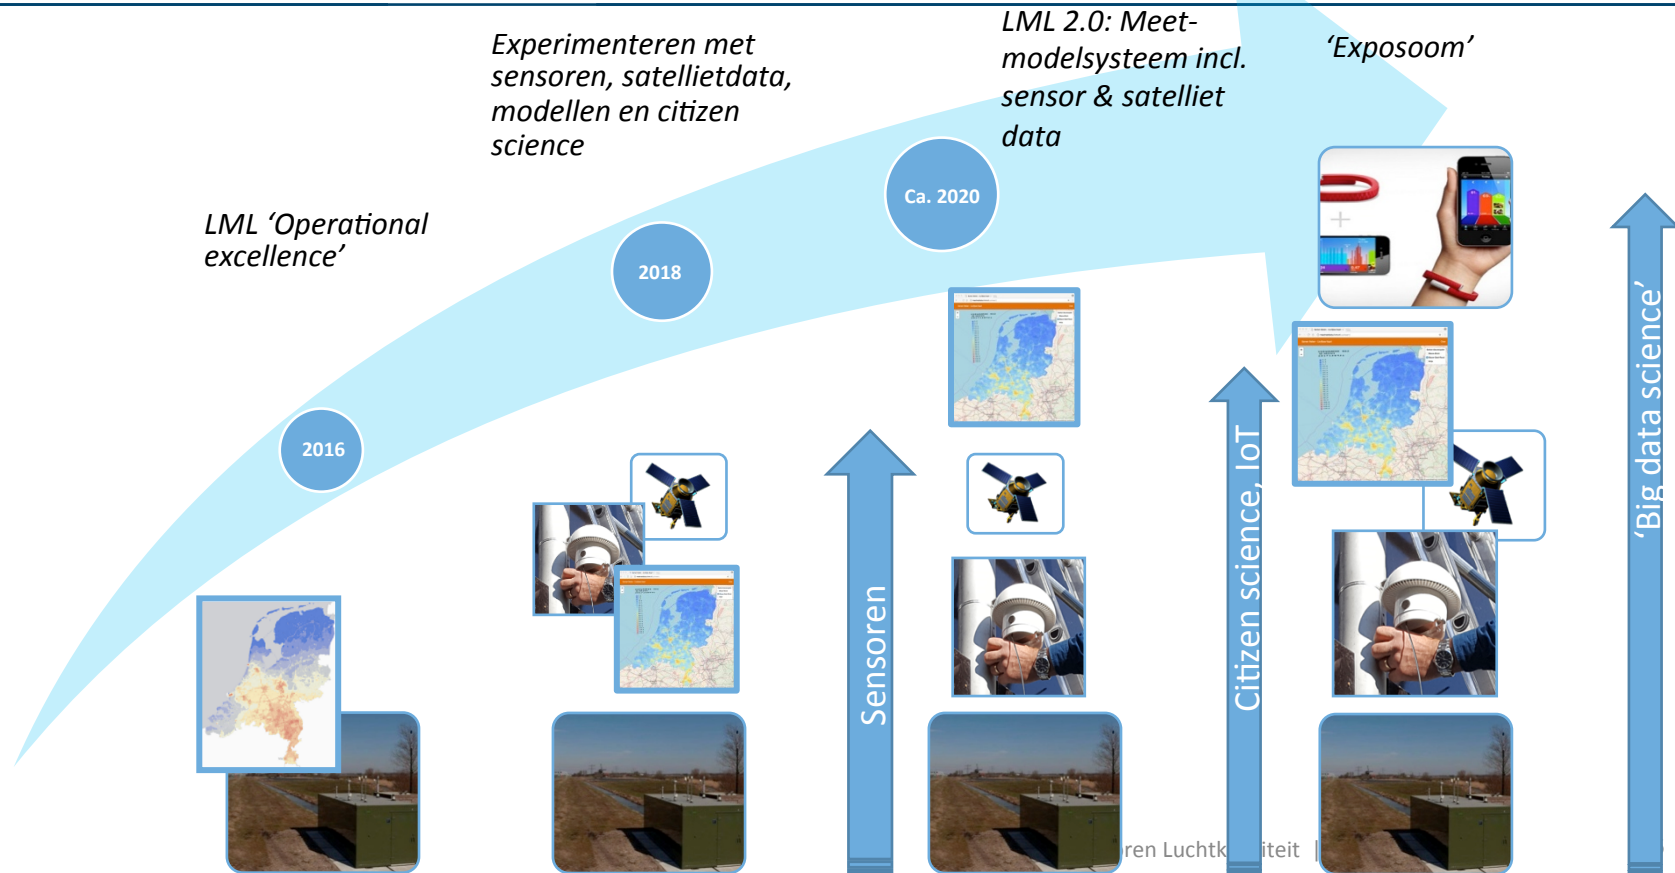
LML 'Operational excellence'

2016

Experimenteren met sensoren, satellietdata, modellen en citizen science

2018

Ca. 2020

LML 2.0: Meet-modelsysteem incl. sensor & satelliet data

'Exposoom'

Sensoren

Citizen science, IoT

'Big data science'

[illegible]ren Luchtk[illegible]iteit |